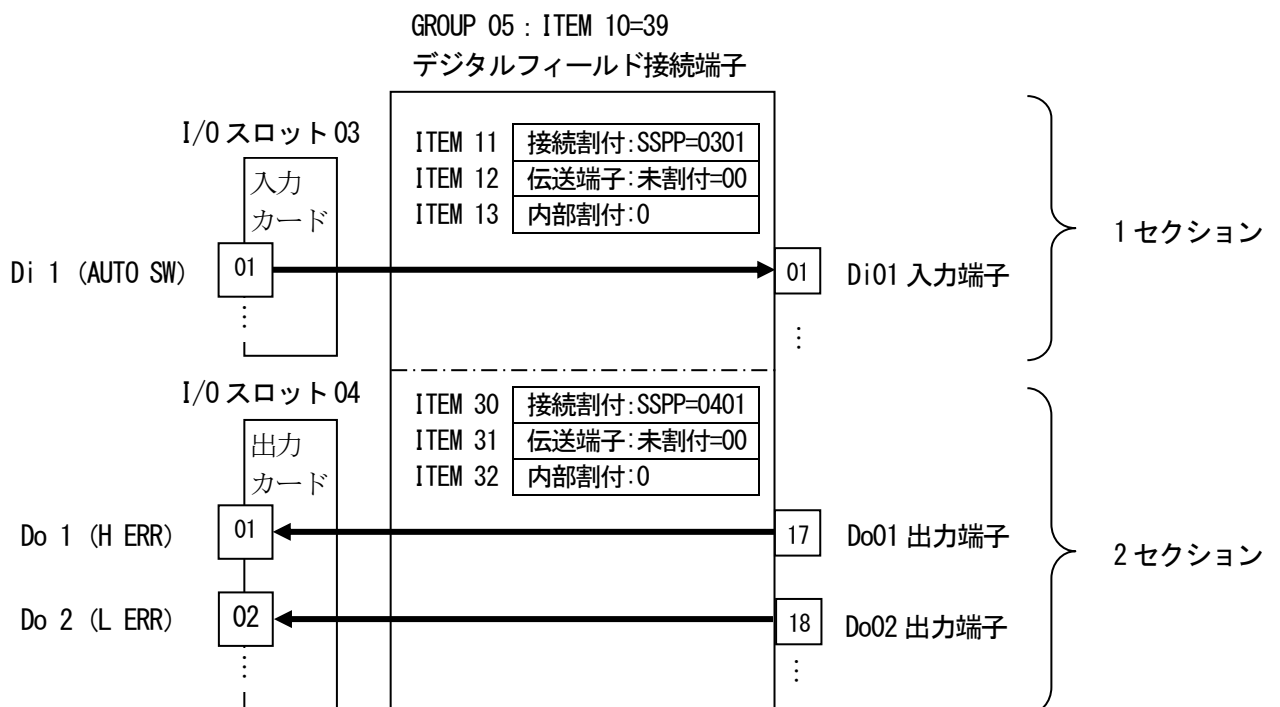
GROUP 05 : ITEM 10=39
デジタルフィールド接続端子

I/O スロット 03
入力
カード

ITEM 11 接続割付:SSPP=0301
ITEM 12 伝送端子:未割付=00
ITEM 13 内部割付:0

Di 1 (AUTO SW) 01
01 Di01 入力端子
⋮
⋮

1 セクション

I/O スロット 04
出力
カード

ITEM 30 接続割付:SSPP=0401
ITEM 31 伝送端子:未割付=00
ITEM 32 内部割付:0

Do 1 (H ERR) 01
17 Do01 出力端子

Do 2 (L ERR) 02
18 Do02 出力端子
⋮
⋮

2 セクション